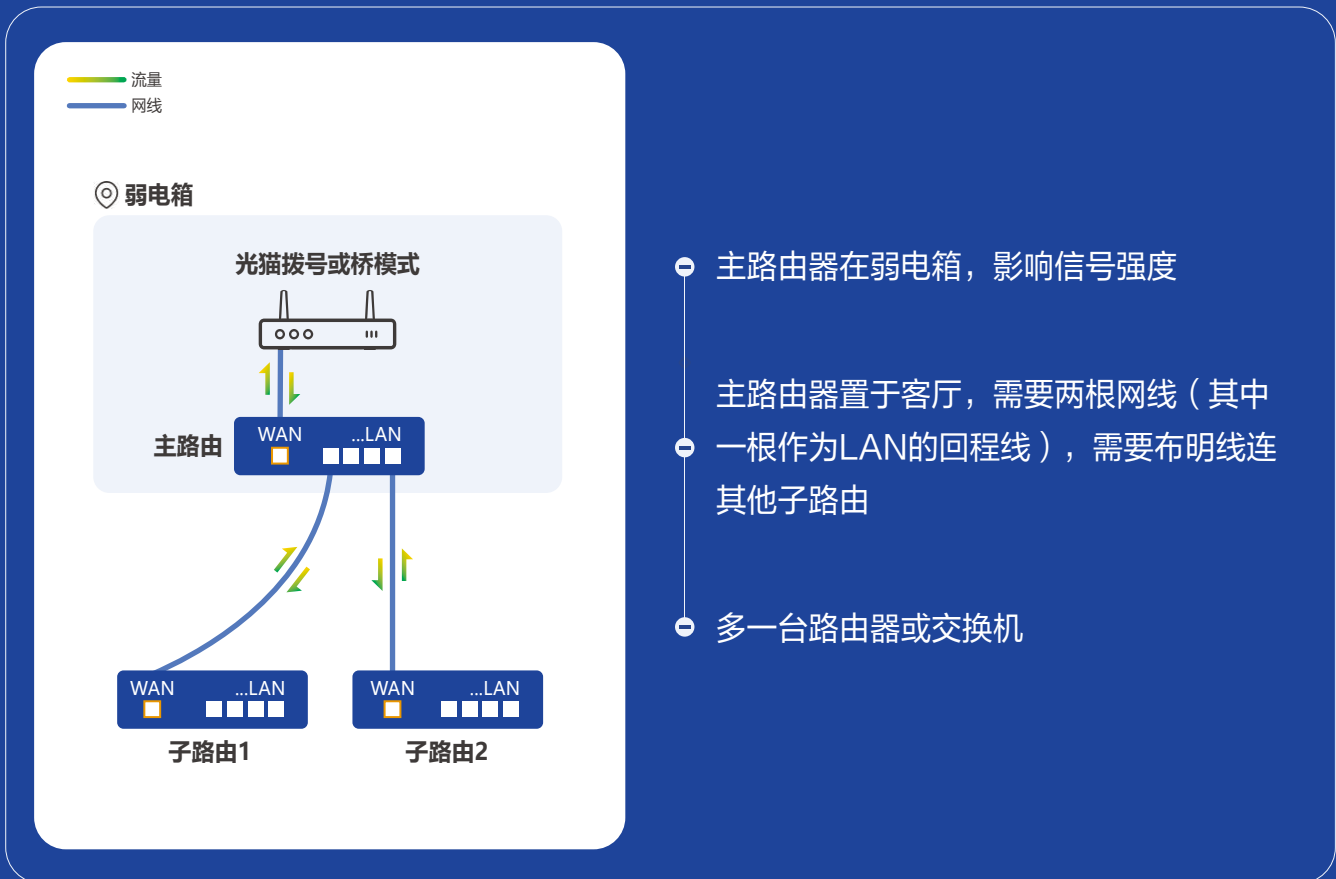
流量
网线

弱电箱

光猫拨号或桥模式

主路由
WAN
...LAN

WAN
...LAN
子路由1

WAN
...LAN
子路由2

主路由器在弱电箱，影响信号强度

主路由器置于客厅，需要两根网线（其中一根作为LAN的回程线），需要布明线连其他子路由

多一台路由器或交换机